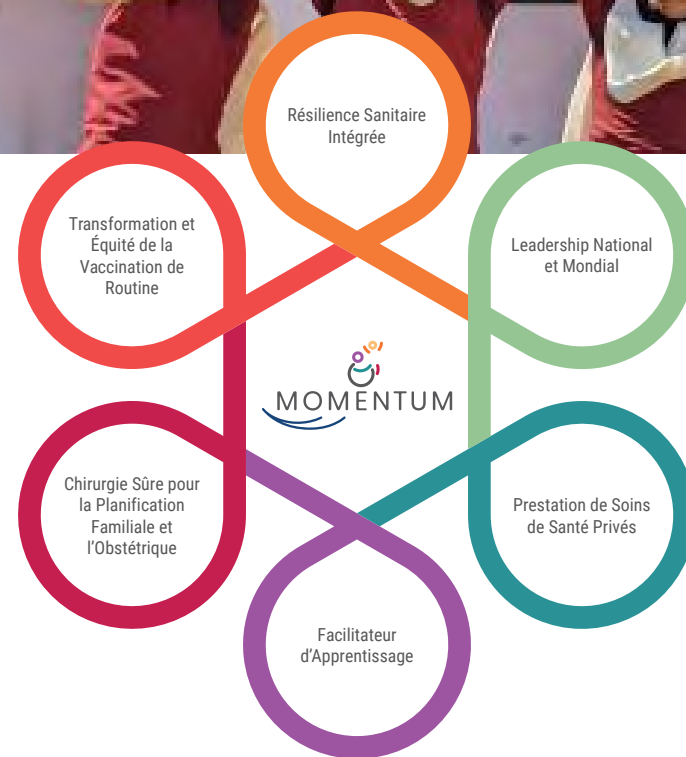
Résilience Sanitaire Intégrée

Leadership National et Mondial

Prestation de Soins de Santé Privés

Facilitateur d'Apprentissage

Chirurgie Sûre pour la Planification Familiale et l'Obstétrique

Transformation et Équité de la Vaccination de Routine

MOMENTUM